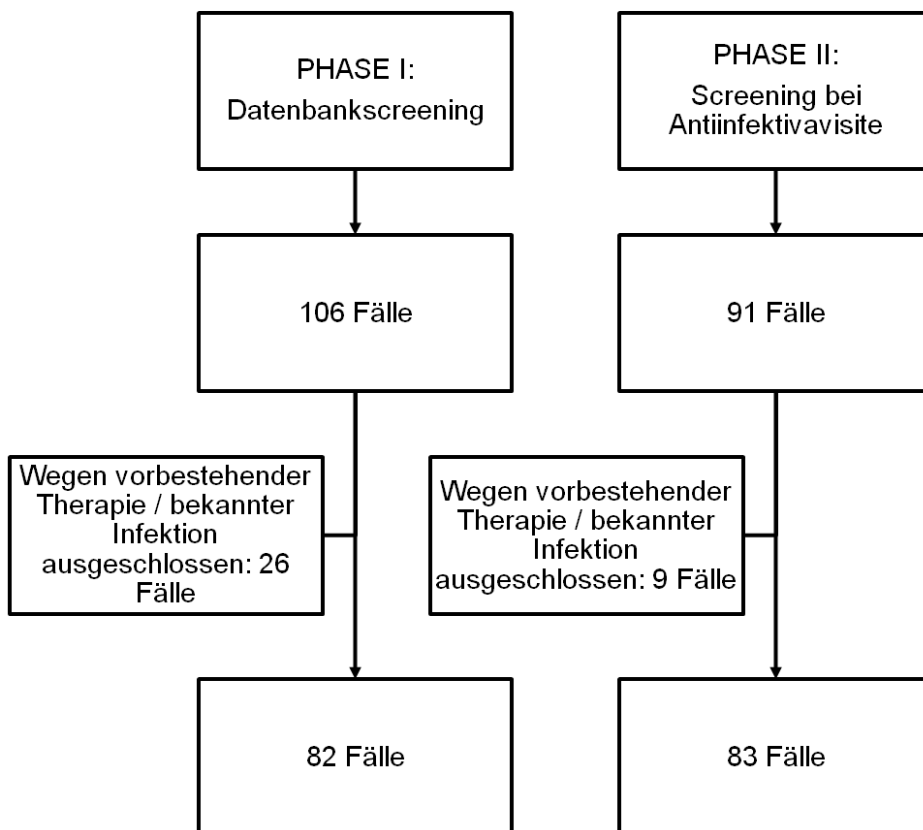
PHASE I:
Datenbankscreening

106 Fälle

Wegen vorbestehender Therapie / bekannter Infektion ausgeschlossen: 26 Fälle

82 Fälle

PHASE II:
Screening bei Antiinfektivavisite

91 Fälle

Wegen vorbestehender Therapie / bekannter Infektion ausgeschlossen: 9 Fälle

83 Fälle